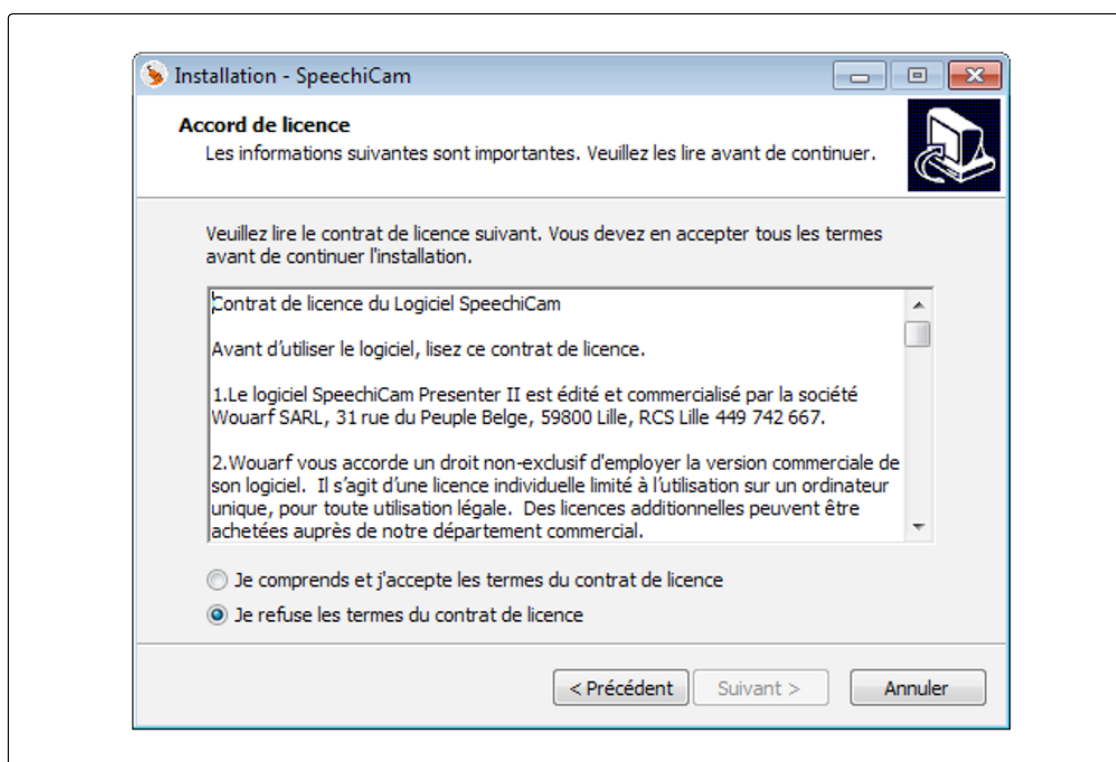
Installation - SpeechiCam

Accord de licence
Les informations suivantes sont importantes. Veuillez les lire avant de continuer.

Veuillez lire le contrat de licence suivant. Vous devez en accepter tous les termes avant de continuer l'installation.

Contrat de licence du Logiciel SpeechiCam

Avant d'utiliser le logiciel, lisez ce contrat de licence.

1.Le logiciel SpeechiCam Presenter II est édité et commercialisé par la société Wouarf SARL, 31 rue du Peuple Belge, 59800 Lille, RCS Lille 449 742 667.

2.Wouarf vous accorde un droit non-exclusif d'employer la version commerciale de son logiciel. Il s'agit d'une licence individuelle limité à l'utilisation sur un ordinateur unique, pour toute utilisation légale. Des licences additionnelles peuvent être achetées auprès de notre département commercial.

Je comprends et j'accepte les termes du contrat de licence
Je refuse les termes du contrat de licence

< Précédent
Suivant >
Annuler